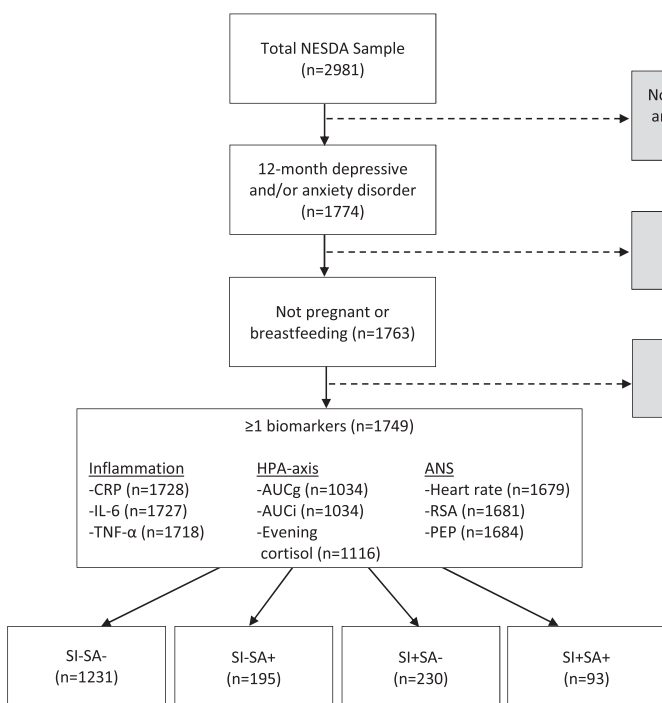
Total NESDA Sample (n=2981)

No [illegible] ar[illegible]

12-month depressive and/or anxiety disorder (n=1774)

Not pregnant or breastfeeding (n=1763)

≥1 biomarkers (n=1749)

Inflammation
-CRP (n=1728)
-IL-6 (n=1727)
-TNF-α (n=1718)

HPA-axis
-AUCg (n=1034)
-AUCi (n=1034)
-Evening cortisol (n=1116)

ANS
-Heart rate (n=1679)
-RSA (n=1681)
-PEP (n=1684)

SI-SA- (n=1231)

SI-SA+ (n=195)

SI+SA- (n=230)

SI+SA+ (n=93)